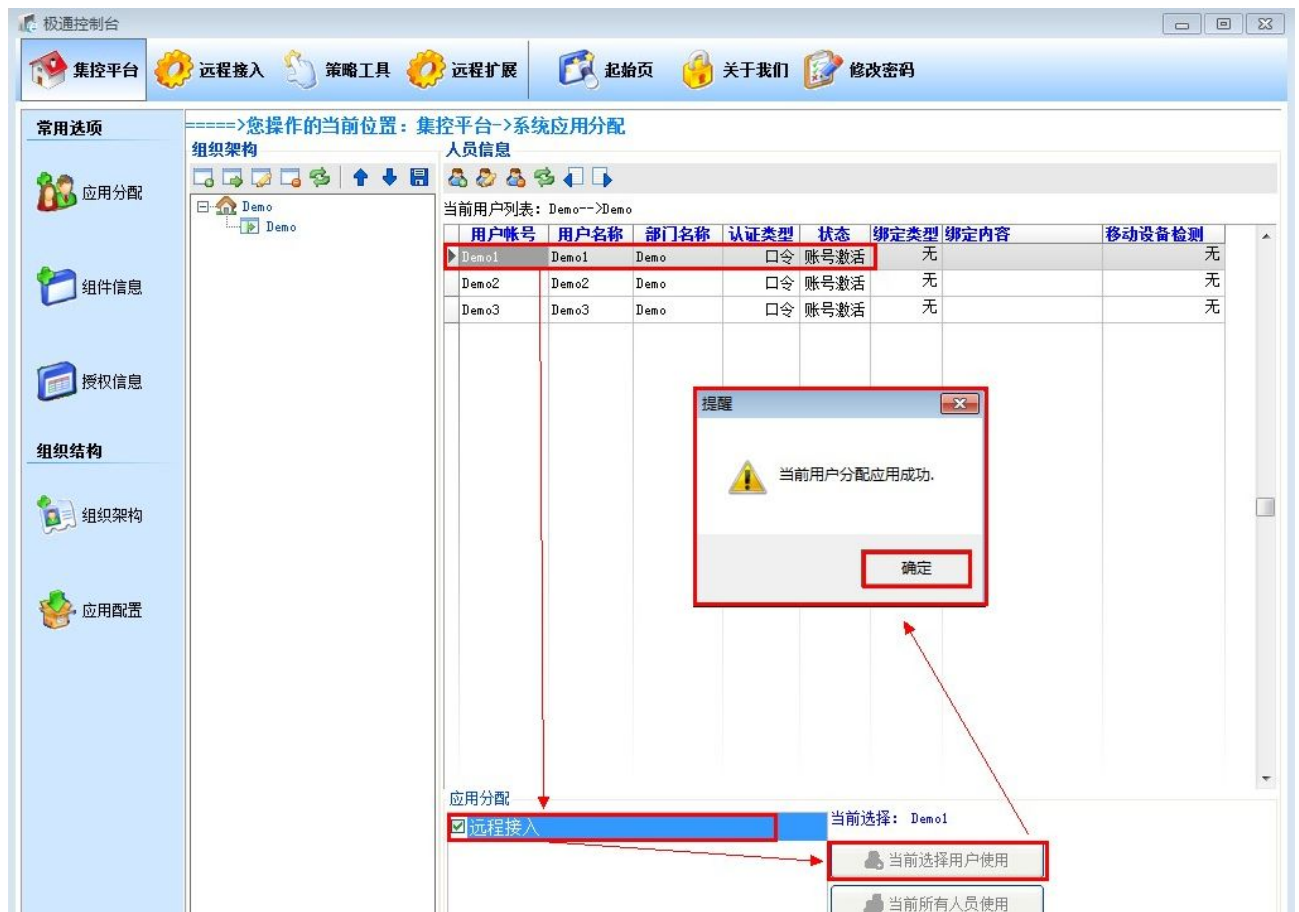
极通控制台

集控平台 远程接入 策略工具 远程扩展 起始页 关于我们 修改密码

常用选项

应用分配

组件信息

授权信息

组织结构

组织架构

应用配置

=====>您操作的当前位置：集控平台->系统应用分配

组织架构

Demo
Demo

人员信息

当前用户列表：Demo-->Demo

| 用户帐号 | 用户名称 | 部门名称 | 认证类型 | 状态 | 绑定类型 | 绑定内容 | 移动设备检测 |
|---|---|---|---|---|---|---|---|
| Demo1 | Demo1 | Demo | 口令 | 账号激活 | 无 | | 无 |
| Demo2 | Demo2 | Demo | 口令 | 账号激活 | 无 | | 无 |
| Demo3 | Demo3 | Demo | 口令 | 账号激活 | 无 | | 无 |

提醒

当前用户分配应用成功.

确定

应用分配

远程接入

当前选择：Demo1

当前选择用户使用

当前所有人员使用